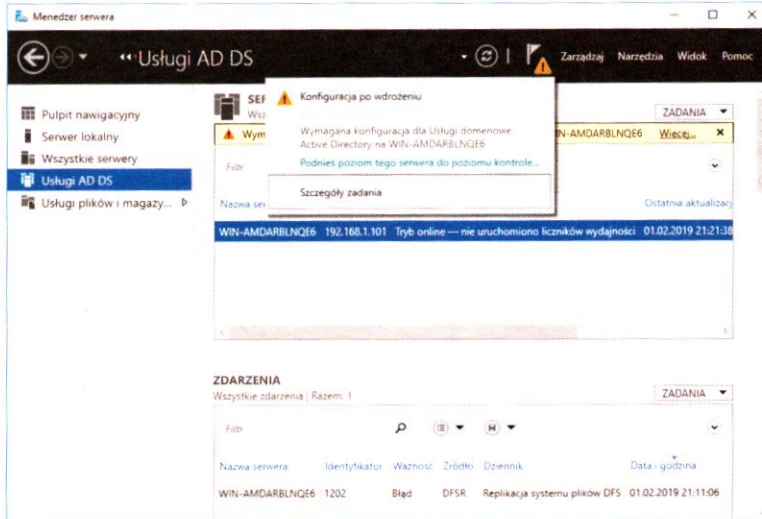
Menedżer serwera

Usługi AD DS

Zarządzaj Narzędzia Widok Pomoc

Pulpit nawigacyjny
Serwer lokalny
Wszystkie serwery
Usługi AD DS
Usługi plików i magazy...

SER
Wsz

Wym

Konfiguracja po wdrożeniu

Wymagana konfiguracja dla Usługi domenowe Active Directory na WIN-AMDARBLNQE6

Podnieś poziom tego serwera do poziomu kontrole...

Szczegóły zadania

ZADANIA

IN-AMDARBLNQE6 Więcej...

Filtr

Nazwa ser

Ostatnia aktualizac

WIN-AMDARBLNQE6 192.168.1.101 Tryb online — nie uruchomiono liczników wydajności 01.02.2019 21:21:38

ZDARZENIA
Wszystkie zdarzenia | Razem: 1

ZADANIA

Filtr

| Nazwa serwera | Identyfikator | Ważność | Źródło | Dziennik | Data i godzina |
|---|---|---|---|---|---|
| WIN-AMDARBLNQE6 | 1202 | Błąd | DFSR | Replikacja systemu plików DFS | 01.02.2019 21:11:06 |